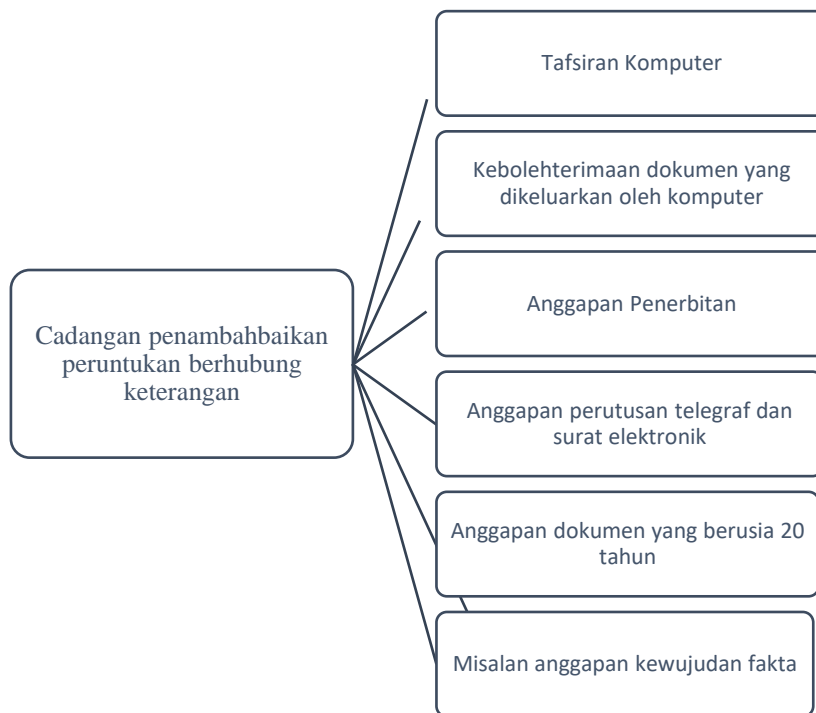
Cadangan penambahbaikan peruntukan berhubung keterangan

Tafsiran Komputer

Kebolehterimaan dokumen yang dikeluarkan oleh komputer

Anggapan Penerbitan

Anggapan perutusan telegraf dan surat elektronik

Anggapan dokumen yang berusia 20 tahun

Misalan anggapan kewujudan fakta